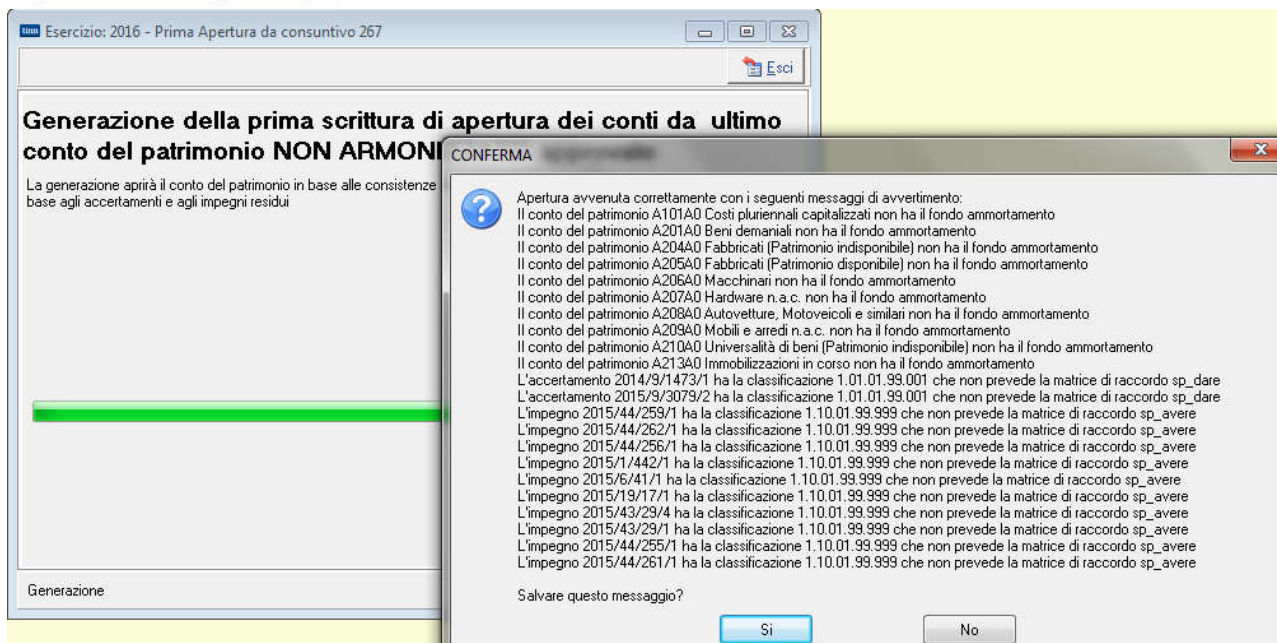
Esercizio: 2016 - Prima Apertura da consuntivo 267

Esci

Generazione della prima scrittura di apertura dei conti da ultimo conto del patrimonio NON ARMONI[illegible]

La generazione aprirà il conto del patrimonio in base alle consistenze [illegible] base agli accertamenti e agli impegni residui

Generazione

CONFERMA

Apertura avvenuta correttamente con i seguenti messaggi di avvertimento:
Il conto del patrimonio A101A0 Costi pluriennali capitalizzati non ha il fondo ammortamento
Il conto del patrimonio A201A0 Beni demaniali non ha il fondo ammortamento
Il conto del patrimonio A204A0 Fabbricati (Patrimonio indisponibile) non ha il fondo ammortamento
Il conto del patrimonio A205A0 Fabbricati (Patrimonio disponibile) non ha il fondo ammortamento
Il conto del patrimonio A206A0 Macchinari non ha il fondo ammortamento
Il conto del patrimonio A207A0 Hardware n.a.c. non ha il fondo ammortamento
Il conto del patrimonio A208A0 Autovetture, Motoveicoli e similari non ha il fondo ammortamento
Il conto del patrimonio A209A0 Mobili e arredi n.a.c. non ha il fondo ammortamento
Il conto del patrimonio A210A0 Universalità di beni (Patrimonio indisponibile) non ha il fondo ammortamento
Il conto del patrimonio A213A0 Immobilizzazioni in corso non ha il fondo ammortamento
L'accertamento 2014/9/1473/1 ha la classificazione 1.01.01.99.001 che non prevede la matrice di raccordo sp_dare
L'accertamento 2015/9/3079/2 ha la classificazione 1.01.01.99.001 che non prevede la matrice di raccordo sp_dare
L'impegno 2015/44/259/1 ha la classificazione 1.10.01.99.999 che non prevede la matrice di raccordo sp_avere
L'impegno 2015/44/262/1 ha la classificazione 1.10.01.99.999 che non prevede la matrice di raccordo sp_avere
L'impegno 2015/44/256/1 ha la classificazione 1.10.01.99.999 che non prevede la matrice di raccordo sp_avere
L'impegno 2015/1/442/1 ha la classificazione 1.10.01.99.999 che non prevede la matrice di raccordo sp_avere
L'impegno 2015/6/41/1 ha la classificazione 1.10.01.99.999 che non prevede la matrice di raccordo sp_avere
L'impegno 2015/19/17/1 ha la classificazione 1.10.01.99.999 che non prevede la matrice di raccordo sp_avere
L'impegno 2015/43/29/4 ha la classificazione 1.10.01.99.999 che non prevede la matrice di raccordo sp_avere
L'impegno 2015/43/29/1 ha la classificazione 1.10.01.99.999 che non prevede la matrice di raccordo sp_avere
L'impegno 2015/44/255/1 ha la classificazione 1.10.01.99.999 che non prevede la matrice di raccordo sp_avere
L'impegno 2015/44/261/1 ha la classificazione 1.10.01.99.999 che non prevede la matrice di raccordo sp_avere

Salvare questo messaggio?

Si

No